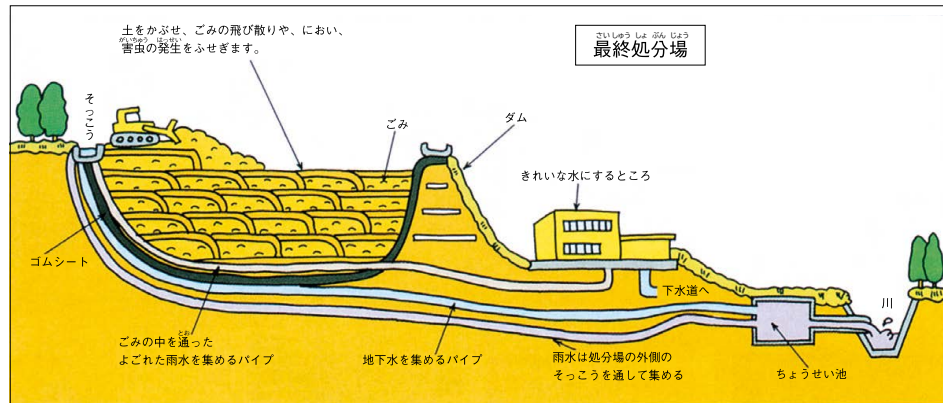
土をかぶせ、ごみの飛び散りや、におい、害虫の発生をふせぎます。

さいしゅうしょぶんじょう
最終処分場

そっこう

ごみ

ダム

きれいな水にするところ

ゴムシート

下水道へ

川

ごみの中を通った
よごれた雨水を集めるパイプ

地下水を集めるパイプ

雨水は処分場の外側の
そっこうを通して集める

ちょうせい池